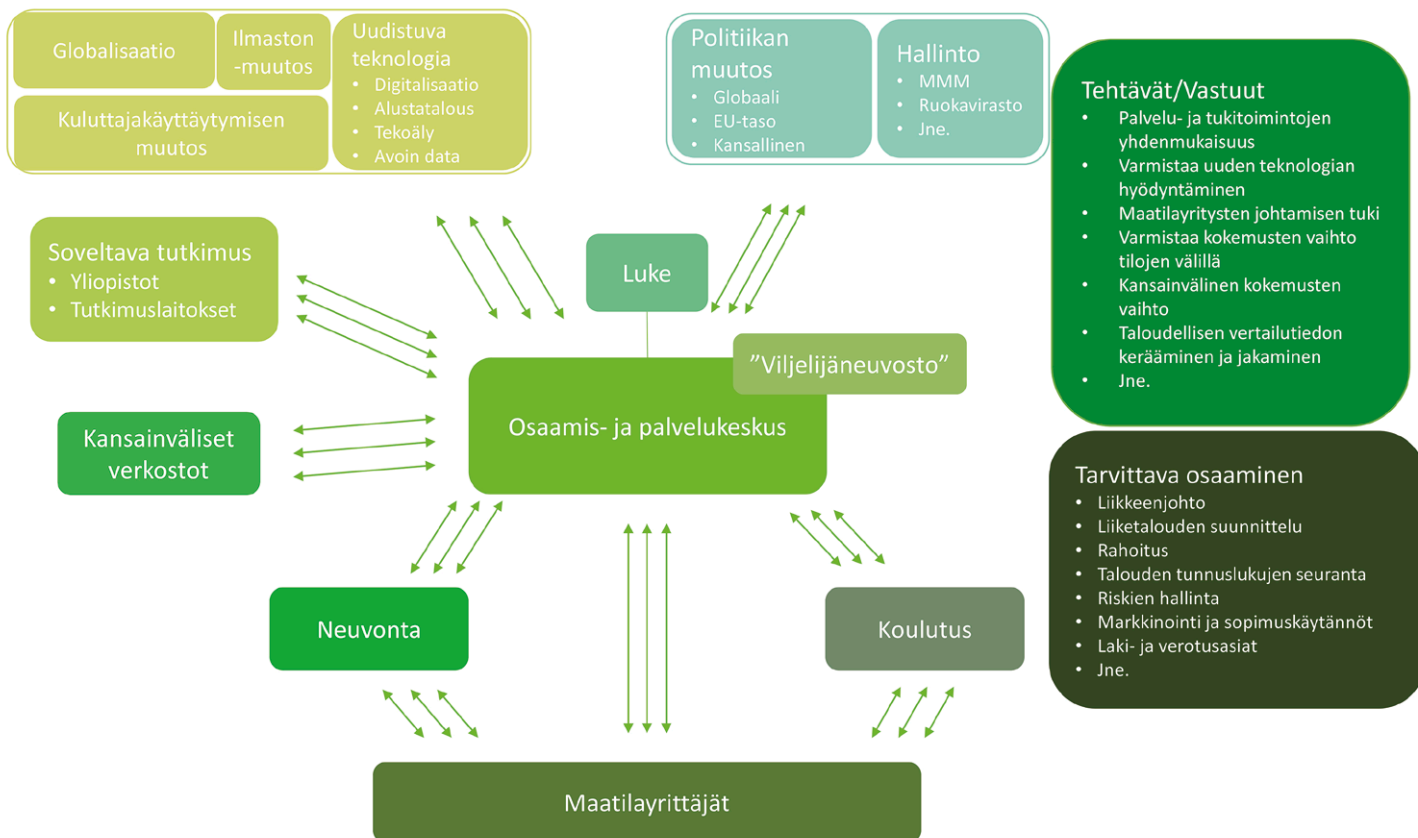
Globalisaatio

Ilmaston -muutos

Uudistuva teknologia
• Digitalisaatio
• Alustatalous
• Tekoäly
• Avoin data

Kuluttajakäyttäytymisen muutos

Politiikan muutos
• Globaali
• EU-taso
• Kansallinen

Hallinto
• MMM
• Ruokavirasto
• Jne.

Tehtävät/Vastuut
• Palvelu- ja tukitoimintojen yhdenmukaisuus
• Varmistaa uuden teknologian hyödyntäminen
• Maatilayritysten johtamisen tuki
• Varmistaa kokemusten vaihto tilojen välillä
• Kansainvälinen kokemusten vaihto
• Taloudellisen vertailutiedon kerääminen ja jakaminen
• Jne.

Soveltava tutkimus
• Yliopistot
• Tutkimuslaitokset

Luke

”Viljelijäneuvosto”

Kansainväliset verkostot

Osaamis- ja palvelukeskus

Tarvittava osaaminen
• Liikkeenjohto
• Liiketalouden suunnittelu
• Rahoitus
• Talouden tunnuslukujen seuranta
• Riskien hallinta
• Markkinointi ja sopimuskäytännöt
• Laki- ja verotusasiat
• Jne.

Neuvonta

Koulutus

Maatilayrittäjät